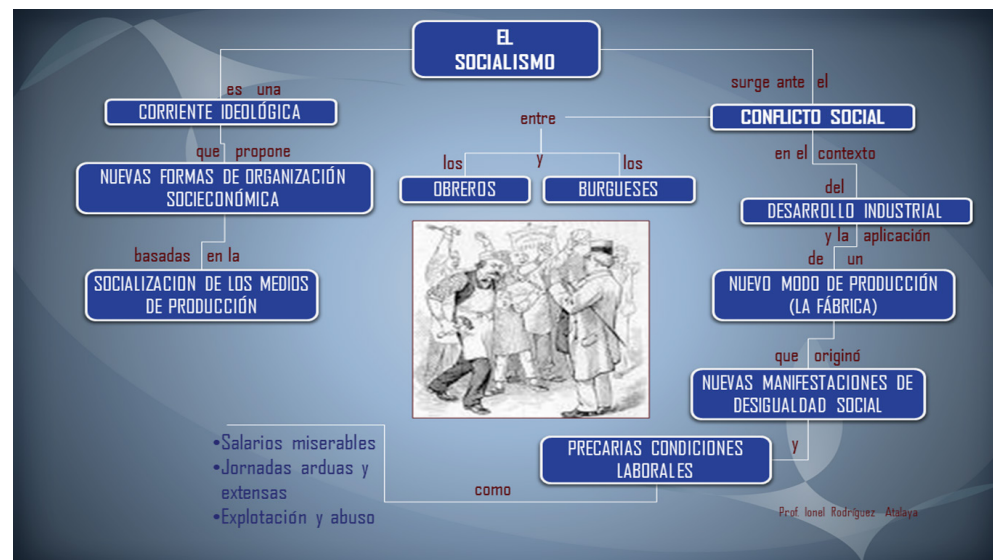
EL SOCIALISMO

es una

CORRIENTE IDEOLÓGICA

que propone

NUEVAS FORMAS DE ORGANIZACIÓN SOCIECONÓMICA

basadas en la

SOCIALIZACION DE LOS MEDIOS DE PRODUCCIÓN

surge ante el

CONFLICTO SOCIAL

entre

los

y

los

OBREROS

BURGUESES

en el contexto

del

DESARROLLO INDUSTRIAL

y la aplicación

de un

NUEVO MODO DE PRODUCCIÓN (LA FÁBRICA)

que originó

NUEVAS MANIFESTACIONES DE DESIGUALDAD SOCIAL

y

PRECARIAS CONDICIONES LABORALES

como

•Salarios miserables
•Jornadas arduas y extensas
•Explotación y abuso

Prof. Ionel Rodríguez Atalaya